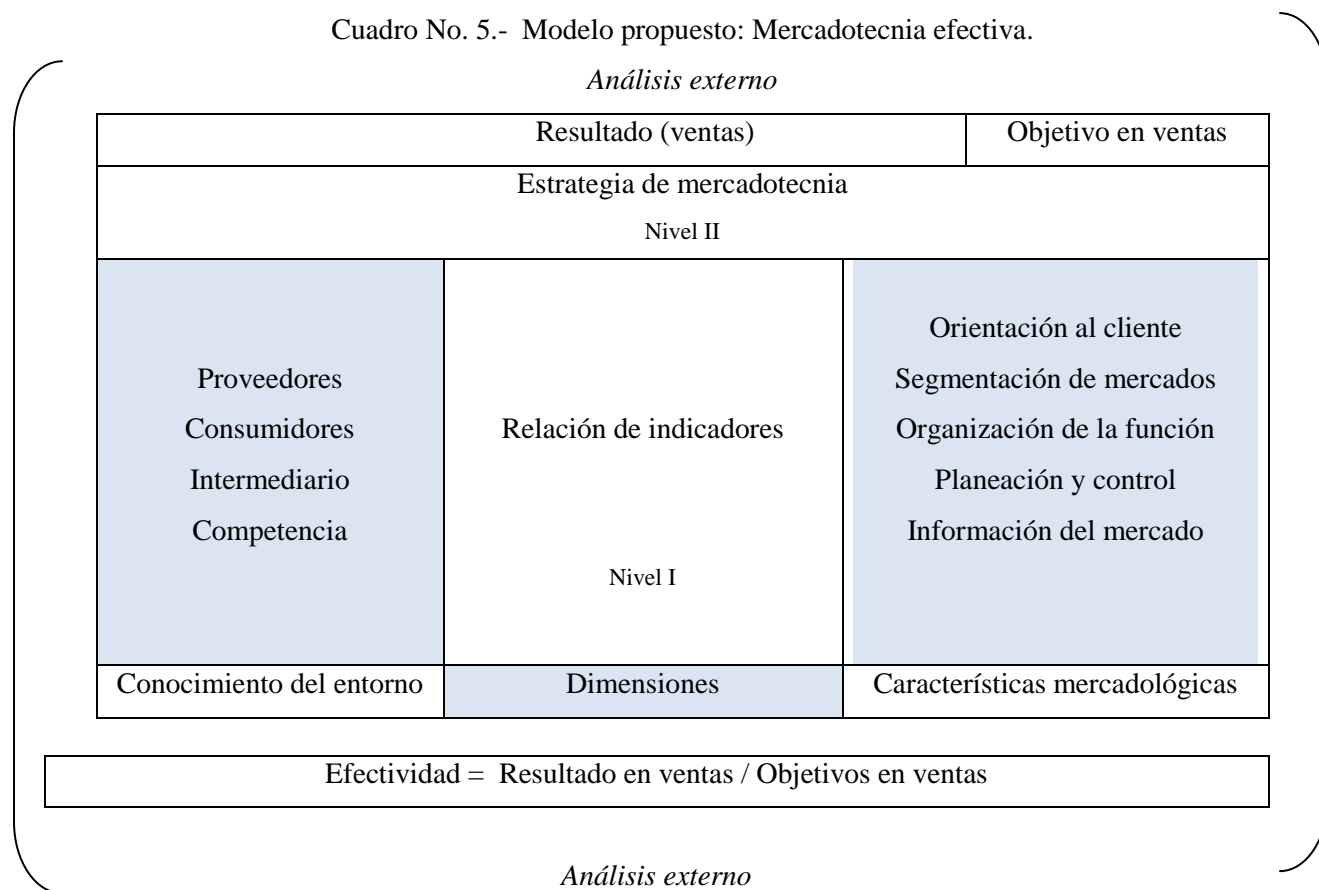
Cuadro No. 5.- Modelo propuesto: Mercadotecnia efectiva.

*Análisis externo*

| Resultado (ventas) | | Objetivo en ventas |
|---|---|---|
| Estrategia de mercadotecnia<br>Nivel II | | |
| Proveedores<br>Consumidores<br>Intermediario<br>Competencia | Relación de indicadores<br><br>Nivel I | Orientación al cliente<br>Segmentación de mercados<br>Organización de la función<br>Planeación y control<br>Información del mercado |
| Conocimiento del entorno | Dimensiones | Características mercadológicas |

Efectividad = Resultado en ventas / Objetivos en ventas

*Análisis externo*